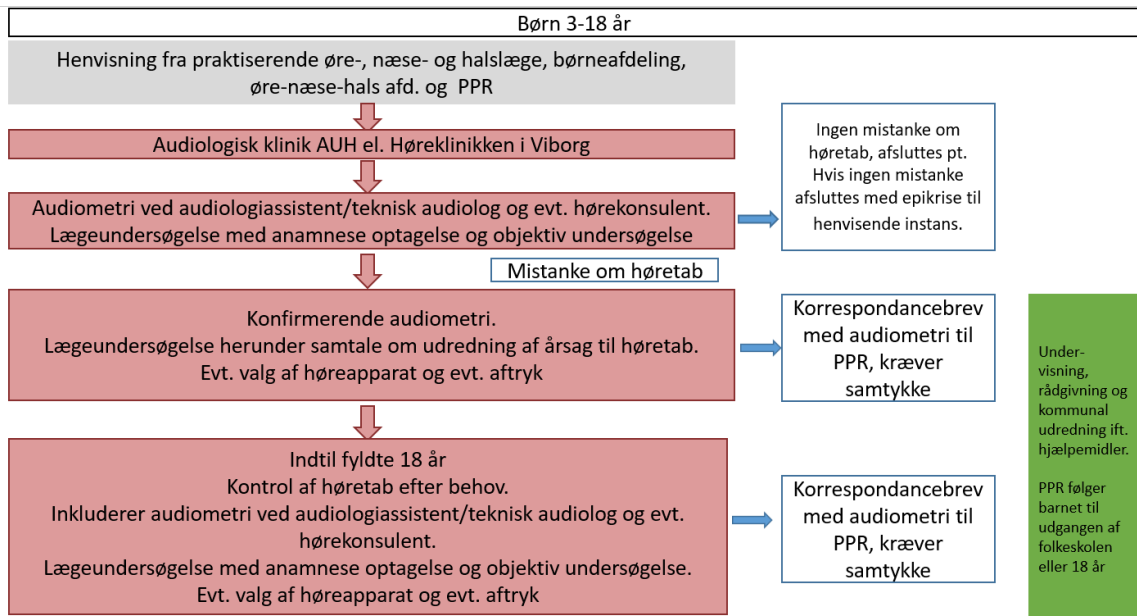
Børn 3-18 år

Henvisning fra praktiserende øre-, næse- og halslæge, børneafdeling, øre-næse-hals afd. og PPR

Audiologisk klinik AUH el. Høreklinikken i Viborg

Audiometri ved audiologiassistent/teknisk audiolog og evt. hørekonsulent. Lægeundersøgelse med anamnese optagelse og objektiv undersøgelse

Ingen mistanke om høretab, afsluttes pt. Hvis ingen mistanke afsluttes med epikrise til henvisende instans.

Mistanke om høretab

Konfirmerende audiometri.
Lægeundersøgelse herunder samtale om udredning af årsag til høretab.
Evt. valg af høreapparat og evt. aftryk

Korrespondancebrev med audiometri til PPR, kræver samtykke

Undervisning, rådgivning og kommunal udredning ift. hjælpemidler.

PPR følger barnet til udgangen af folkeskolen eller 18 år

Indtil fyldte 18 år
Kontrol af høretab efter behov.
Inkluderer audiometri ved audiologiassistent/teknisk audiolog og evt. hørekonsulent.
Lægeundersøgelse med anamnese optagelse og objektiv undersøgelse.
Evt. valg af høreapparat og evt. aftryk

Korrespondancebrev med audiometri til PPR, kræver samtykke